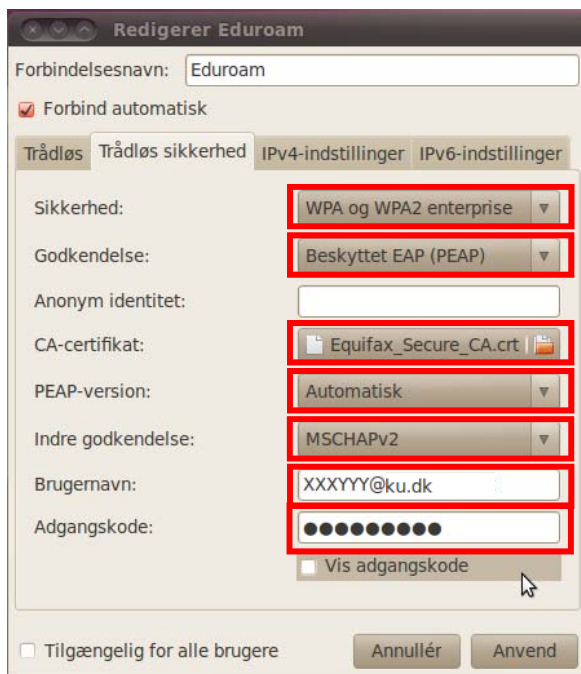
Redigerer Eduroam

Forbindelsesnavn: Eduroam

Forbind automatisk

Trådløs | Trådløs sikkerhed | IPv4-indstillinger | IPv6-indstillinger

Sikkerhed: WPA og WPA2 enterprise

Godkendelse: Beskyttet EAP (PEAP)

Anonym identitet:

CA-certifikat: Equifax_Secure_CA.crt

PEAP-version: Automatisk

Indre godkendelse: MSCHAPv2

Brugernavn: XXXYYY@ku.dk

Adgangskode: ●●●●●●●●●

Vis adgangskode

Tilgængelig for alle brugere

Annullér

Anvend